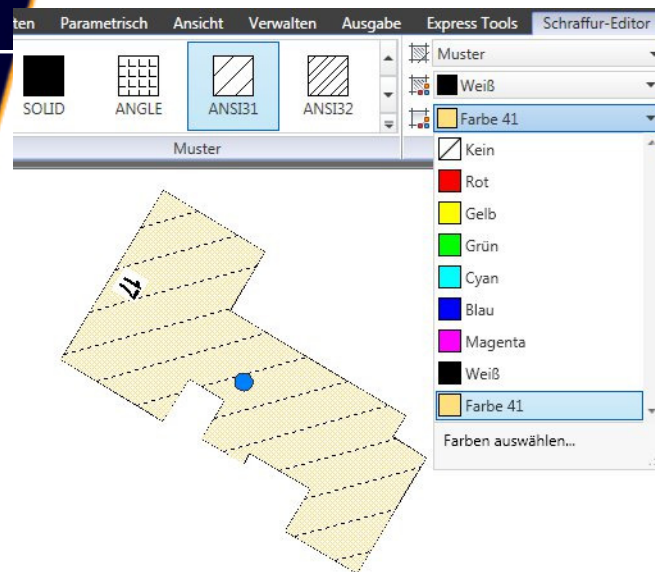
ten Parametrisch Ansicht Verwalten Ausgabe Express Tools Schraffur-Editor

SOLID ANGLE ANSI31 ANSI32

Muster

Muster
Weiß
Farbe 41
Kein
Rot
Gelb
Grün
Cyan
Blau
Magenta
Weiß
Farbe 41
Farben auswählen...

21